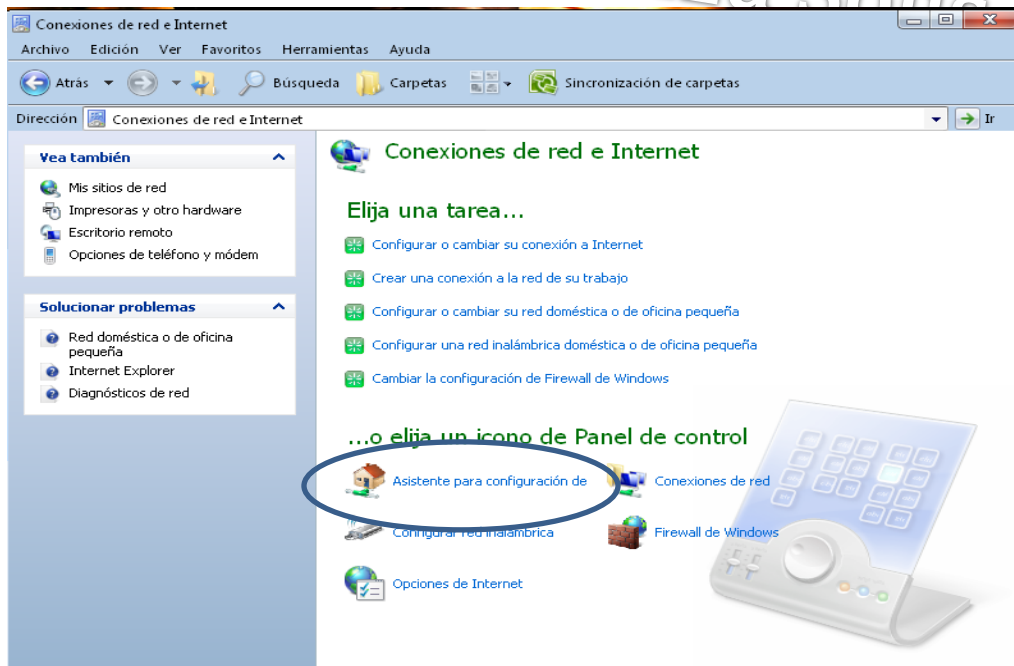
Conexiones de red e Internet

Archivo Edición Ver Favoritos Herramientas Ayuda

Atrás Búsqueda Carpetas Sincronización de carpetas

Dirección Conexiones de red e Internet Ir

Vea también

Mis sitios de red
Impresoras y otro hardware
Escritorio remoto
Opciones de teléfono y módem

Solucionar problemas

Red doméstica o de oficina pequeña
Internet Explorer
Diagnósticos de red

Conexiones de red e Internet

Elija una tarea...

Configurar o cambiar su conexión a Internet
Crear una conexión a la red de su trabajo
Configurar o cambiar su red doméstica o de oficina pequeña
Configurar una red inalámbrica doméstica o de oficina pequeña
Cambiar la configuración de Firewall de Windows

...o elija un icono de Panel de control

Asistente para configuración de
Conexiones de red
Configurar red inalámbrica
Firewall de Windows
Opciones de Internet